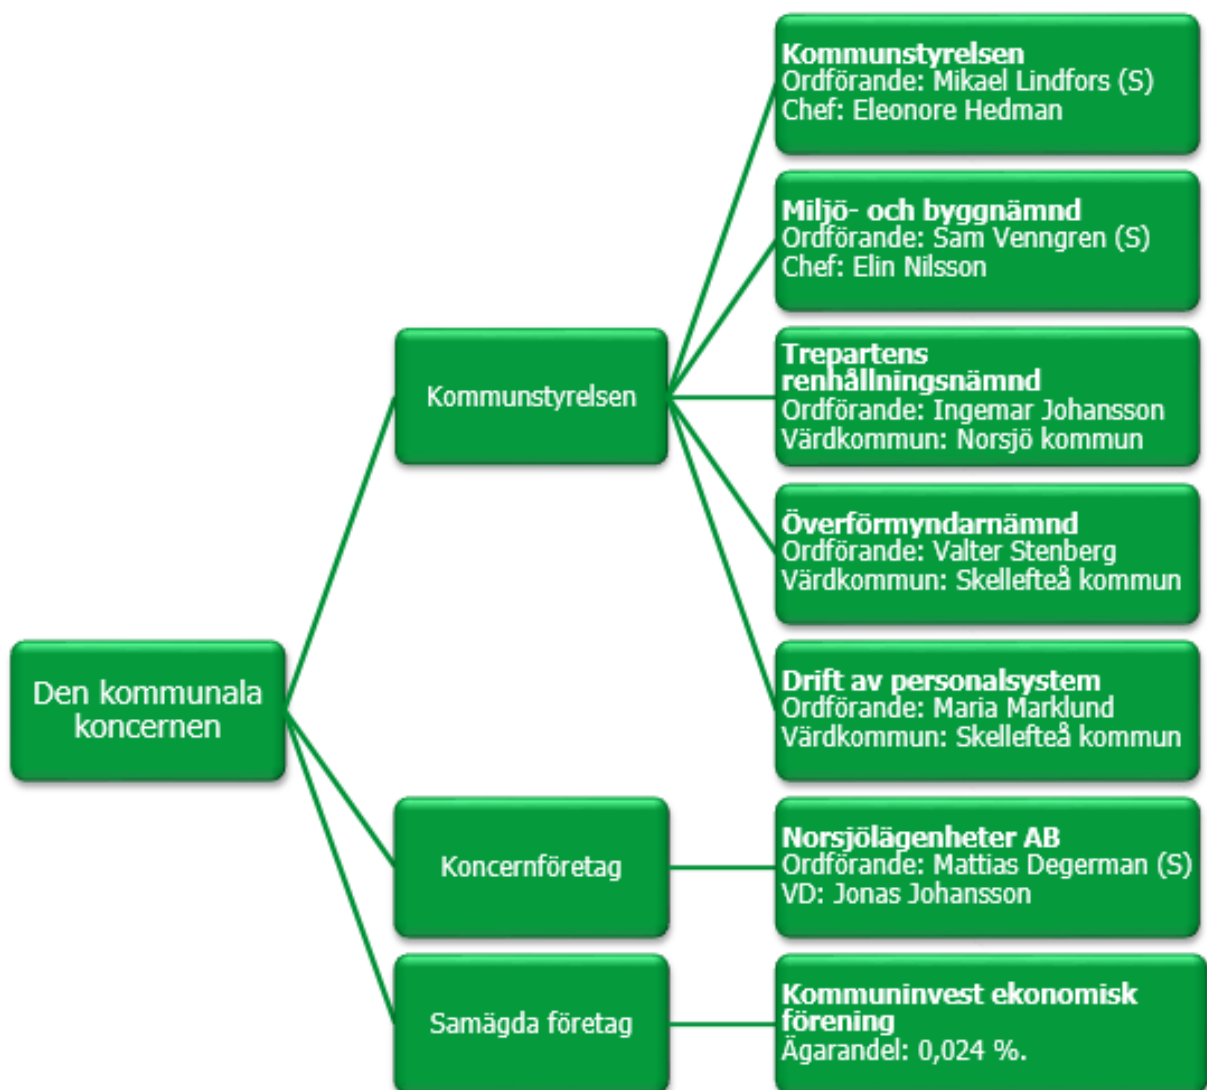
Den kommunala koncernen

Kommunstyrelsen

Koncernföretag

Samägda företag

Kommunstyrelsen
Ordförande: Mikael Lindfors (S)
Chef: Eleonore Hedman

Miljö- och byggnämnd
Ordförande: Sam Venngren (S)
Chef: Elin Nilsson

Trepartens renhållningsnämnd
Ordförande: Ingemar Johansson
Värdkommun: Norsjö kommun

Överförmyndarnämnd
Ordförande: Valter Stenberg
Värdkommun: Skellefteå kommun

Drift av personalsystem
Ordförande: Maria Marklund
Värdkommun: Skellefteå kommun

Norsjölägenheter AB
Ordförande: Mattias Degerman (S)
VD: Jonas Johansson

Kommuninvest ekonomisk förening
Ägarandel: 0,024 %.